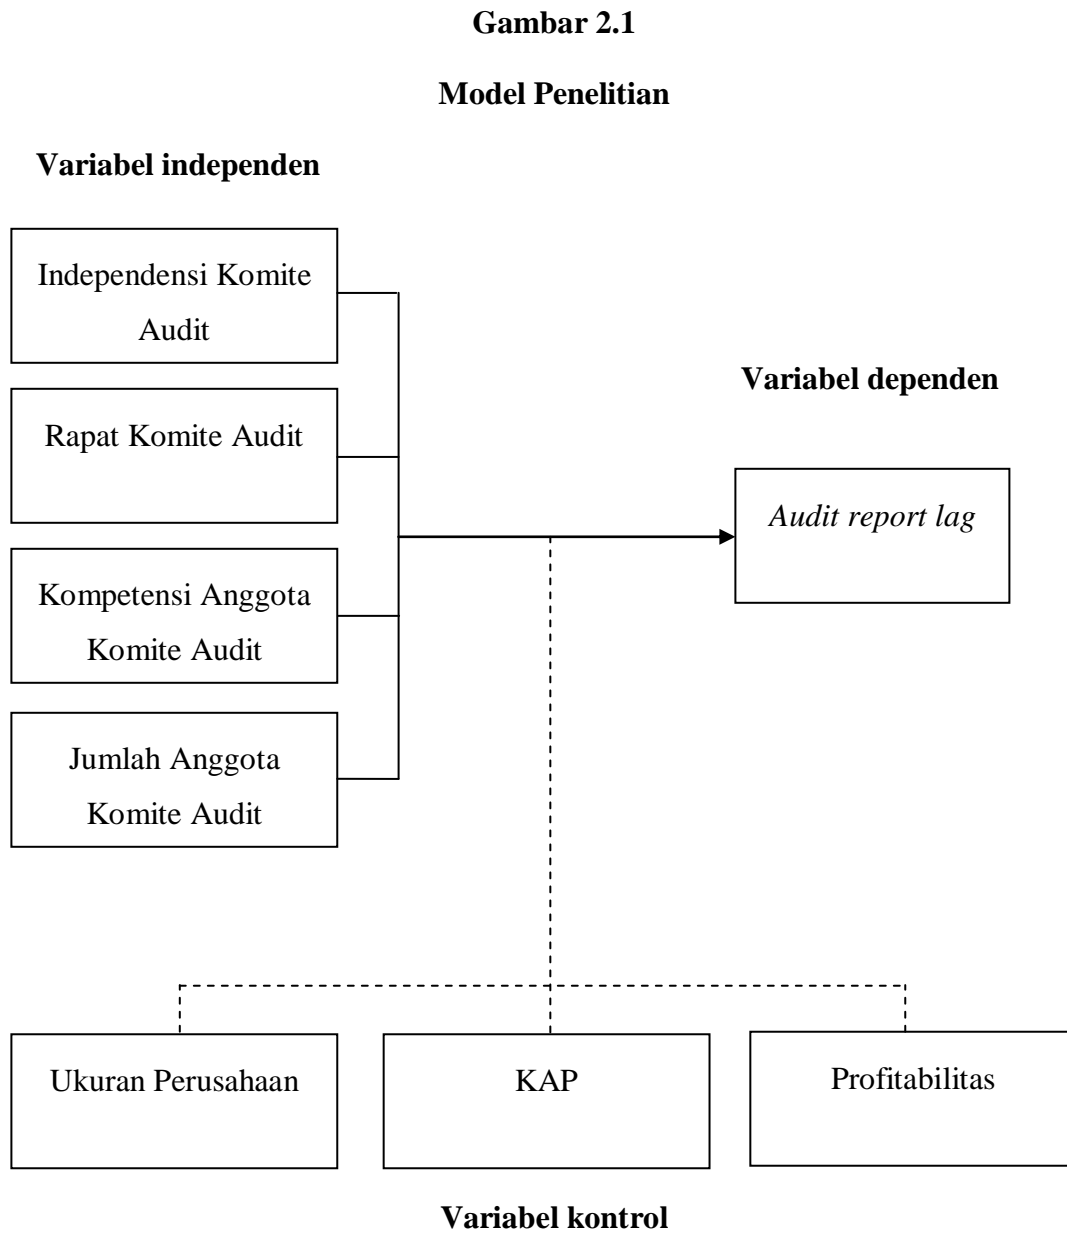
Gambar 2.1

Model Penelitian

Variabel independen

Independendensi Komite Audit

Rapat Komite Audit

Kompetensi Anggota Komite Audit

Jumlah Anggota Komite Audit

Variabel dependen

Audit report lag

Ukuran Perusahaan

KAP

Profitabilitas

Variabel kontrol